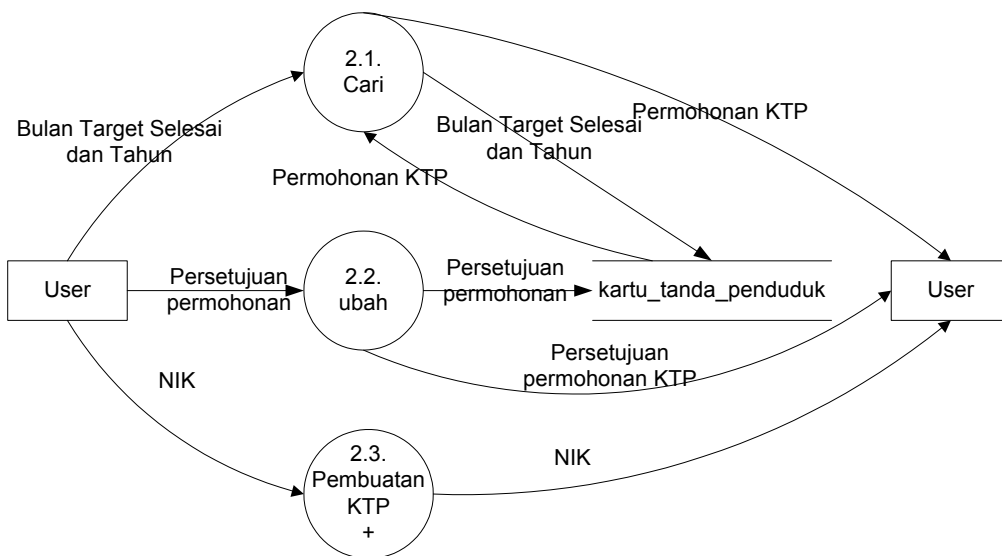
2.1.
Cari

Bulan Target Selesai dan Tahun

Bulan Target Selesai dan Tahun

Permohonan KTP

Permohonan KTP

User

Persetujuan permohonan

2.2.
ubah

Persetujuan permohonan

kartu_tanda_penduduk

User

Persetujuan permohonan KTP

NIK

NIK

2.3.
Pembuatan
KTP
+